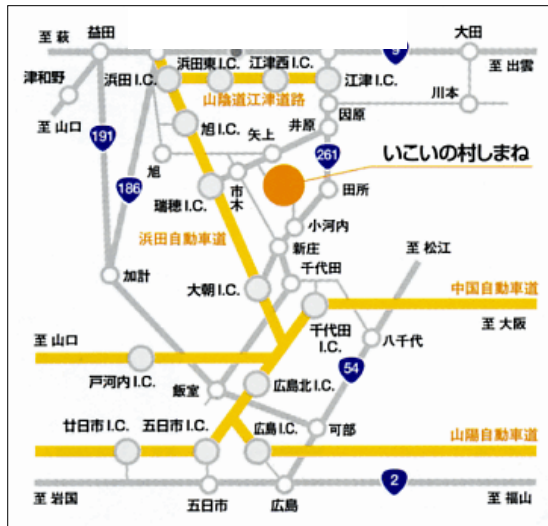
至 萩
益田
大田
至 出雲
津和野
浜田 I.C.
浜田東 I.C.
江津西 I.C.
江津 I.C.
9
川本
山陰道江津道路
至 山口
191
旭 I.C.
矢上
井原
因原
261
いこいの村しまね
旭
186
市木
田所
瑞穂 I.C.
小河内
浜田自動車道
新庄
至 松江
加計
千代田
大朝 I.C.
中国自動車道
至 大阪
千代田 I.C.
八千代
至 山口
54
戸河内 I.C.
飯室
広島北 I.C.
廿日市 I.C.
五日市 I.C.
広島 I.C.
可部
山陽自動車道
2
至 岩国
五日市
広島
至 福山